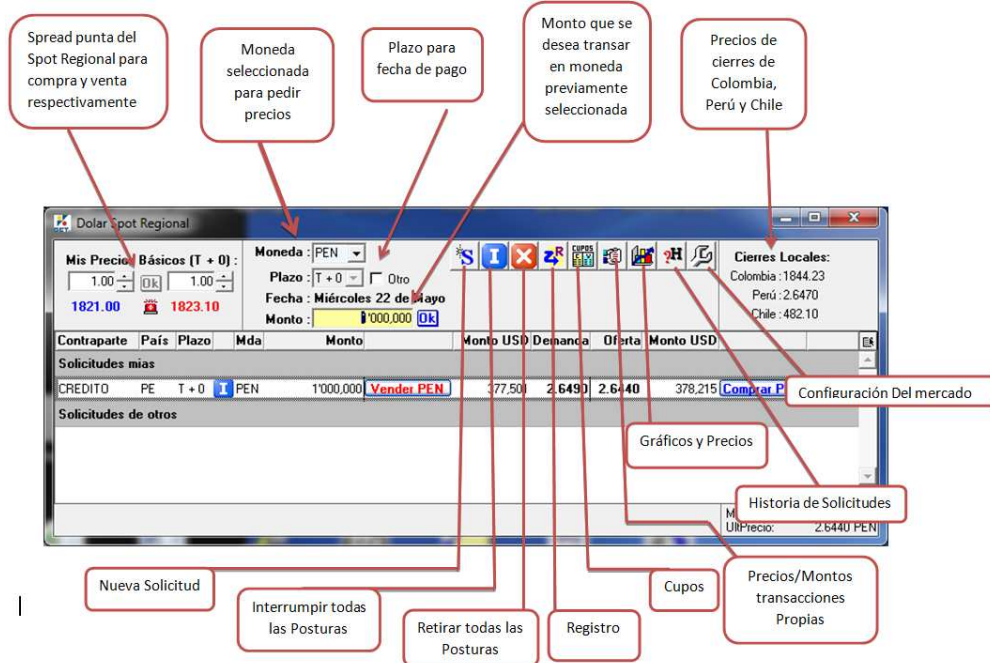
Spread punta del Spot Regional para compra y venta respectivamente

Moneda seleccionada para pedir precios

Plazo para fecha de pago

Monto que se desea transar en moneda previamente seleccionada

Precios de cierres de Colombia, Perú y Chile

Dolar Spot Regional

Mis Precios Básicos (T + 0) :
1.00 Ok 1.00
1821.00 1823.10

Moneda : PEN
Plazo : T + 0 Otro
Fecha : Miércoles 22 de Mayo
Monto : 1'000,000 Ok

CUPOS

Cierres Locales:
Colombia : 1844.23
Perú : 2.6470
Chile : 482.10

| Contraparte | País | Plazo | | Mda | Monto | | Monto USD | Demanda | Oferta | Monto USD | |
|---|---|---|---|---|---|---|---|---|---|---|---|
| Solicitudes mias | | | | | | | | | | | |
| CREDITO | PE | T + 0 | I | PEN | 1'000,000 | Vender PEN | 377,50 | 2.6490 | 2.6440 | 378,215 | Comprar P |
| Solicitudes de otros | | | | | | | | | | | |

M
UltPrecio: 2.6440 PEN

Configuración Del mercado

Gráficos y Precios

Historia de Solicitudes

Nueva Solicitud

Cupos

Precios/Montos transacciones Propias

Interrumpir todas las Posturas

Retirar todas las Posturas

Registro